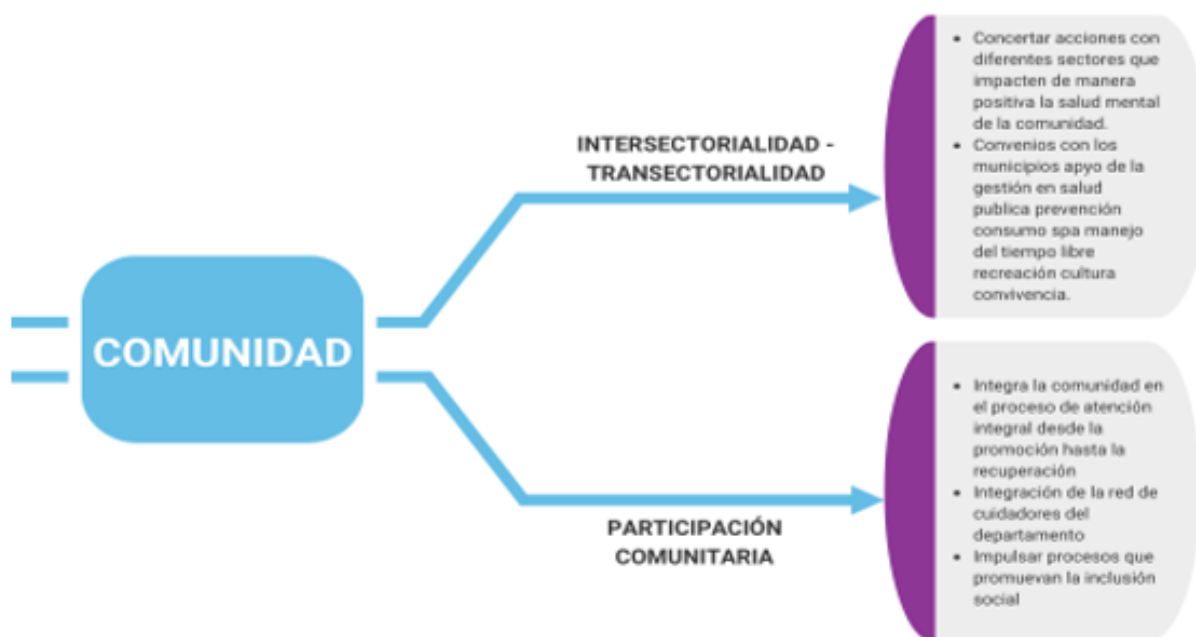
COMUNIDAD

INTERSECTORIALIDAD - TRANSECTORIALIDAD

- Concertar acciones con diferentes sectores que impacten de manera positiva la salud mental de la comunidad.
- Convenios con los municipios apoyo de la gestión en salud publica prevención consumo spa manejo del tiempo libre recreación cultura convivencia.

PARTICIPACIÓN COMUNITARIA

- Integra la comunidad en el proceso de atención integral desde la promoción hasta la recuperación
- Integración de la red de cuidadores del departamento
- Impulsar procesos que promuevan la inclusión social